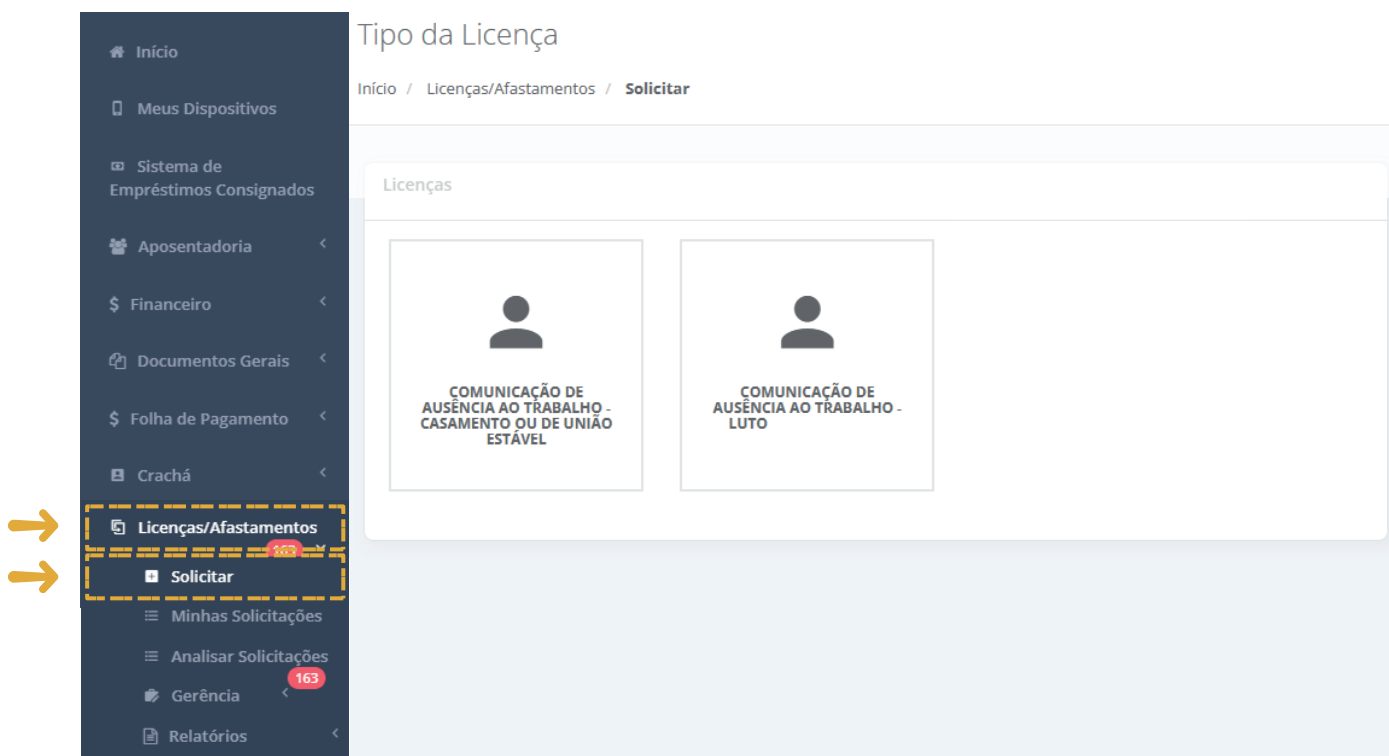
Início

Meus Dispositivos

Sistema de Empréstimos Consignados

Aposentadoria

$ Financeiro

Documentos Gerais

$ Folha de Pagamento

Crachá

Licenças/Afastamentos

163

Solicitar

Minhas Solicitações

Analisar Solicitações

163

Gerência

Relatórios

Tipo da Licença

Início / Licenças/Afastamentos / Solicitar

Licenças

COMUNICAÇÃO DE AUSÊNCIA AO TRABALHO - CASAMENTO OU DE UNIÃO ESTÁVEL

COMUNICAÇÃO DE AUSÊNCIA AO TRABALHO - LUTO